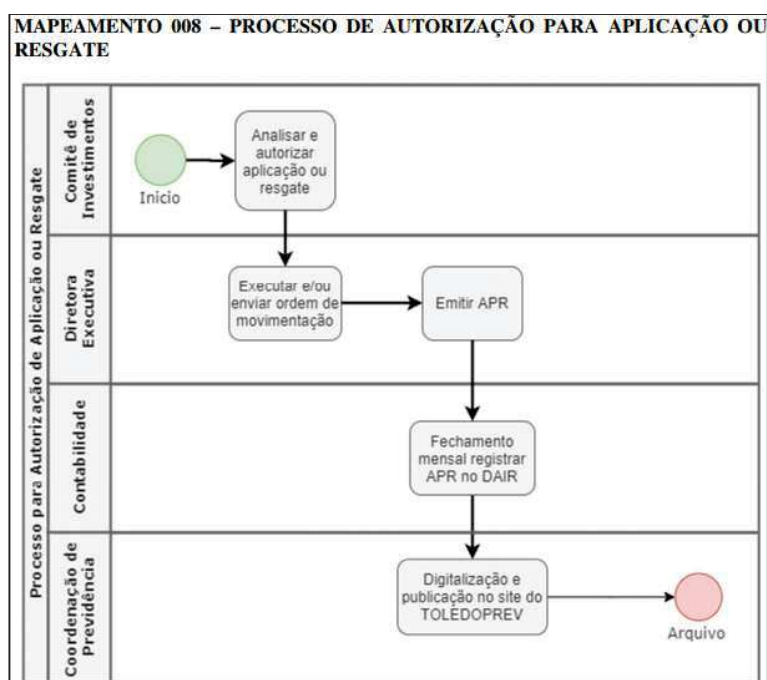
MAPEAMENTO 008 – PROCESSO DE AUTORIZAÇÃO PARA APLICAÇÃO OU RESGATE

Processo para Autorização de Aplicação ou Resgate

Comitê de Investimentos

Inicio

Analisar e autorizar aplicação ou resgate

Diretora Executiva

Executar e/ou enviar ordem de movimentação

Emitir APR

Contabilidade

Fechamento mensal registrar APR no DAIR

Coordenação de Previdência

Digitalização e publicação no site do TOLEDOPREV

Arquivo